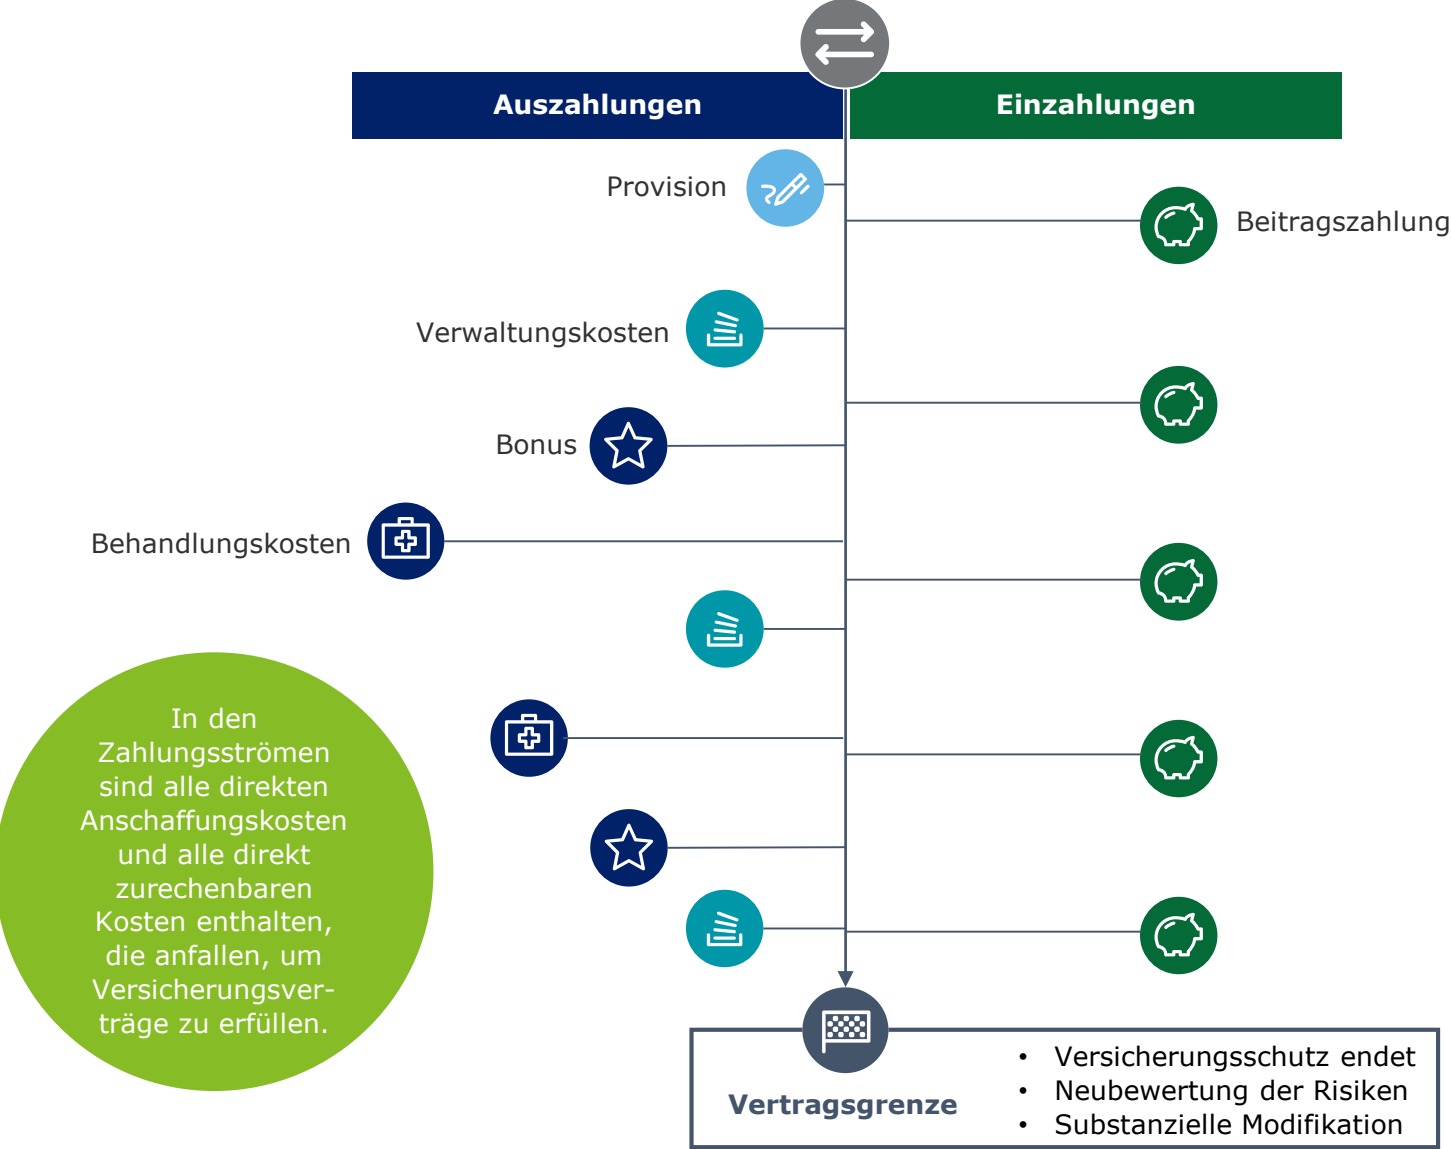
Auszahlungen

Einzahlungen

Provision

Beitragszahlung

Verwaltungskosten

Bonus

Behandlungskosten

In den Zahlungsströmen sind alle direkten Anschaffungskosten und alle direkt zurechenbaren Kosten enthalten, die anfallen, um Versicherungsverträge zu erfüllen.

Vertragsgrenze

- Versicherungsschutz endet
- Neubewertung der Risiken
- Substanzielle Modifikation